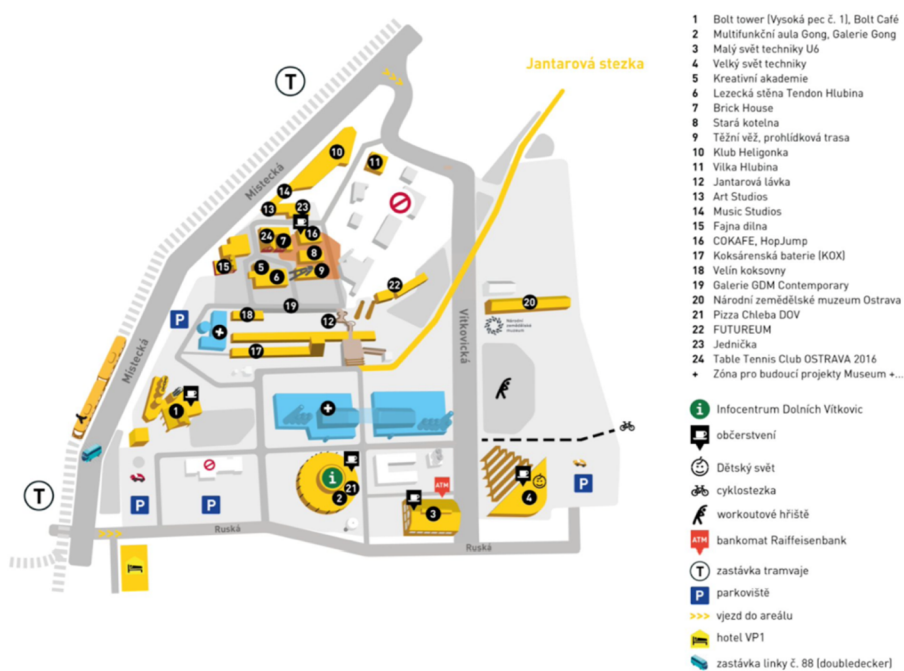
T

Jantarová stezka

Místecká

10
11
14
13
23
16
24
7
8
15
5
6
9
22
18
19
12
20
17
1
21
2
3
4

Vítkovická

Národní zemědělské muzeum

Místecká

Ruská

Ruská

T

P
P
P
P

ATM

i

1 Bolt tower (Vysoká pec č. 1), Bolt Café
2 Multifunkční aula Gong, Galerie Gong
3 Malý svět techniky U6
4 Velký svět techniky
5 Kreativní akademie
6 Lezecká stěna Tendon Hlubina
7 Brick House
8 Stará kotelna
9 Těžní věž, prohlídková trasa
10 Klub Heligonka
11 Vilka Hlubina
12 Jantarová lávka
13 Art Studios
14 Music Studios
15 Fajna dílna
16 COKAFE, HopJump
17 Koksárenská baterie (KOX)
18 Velín koksovny
19 Galerie GDM Contemporary
20 Národní zemědělské muzeum Ostrava
21 Pizza Chleba DOV
22 FUTUREUM
23 Jednička
24 Table Tennis Club OSTRAVA 2016
+ Zóna pro budoucí projekty Museum +...

Infocentrum Dolních Vítkovic
občerstvení
Dětský svět
cyklostezka
workoutové hřiště
bankomat Raiffeisenbank
zastávka tramvaje
parkoviště
>>> vjezd do areálu
hotel VP1
zastávka linky č. 88 (doubledecker)